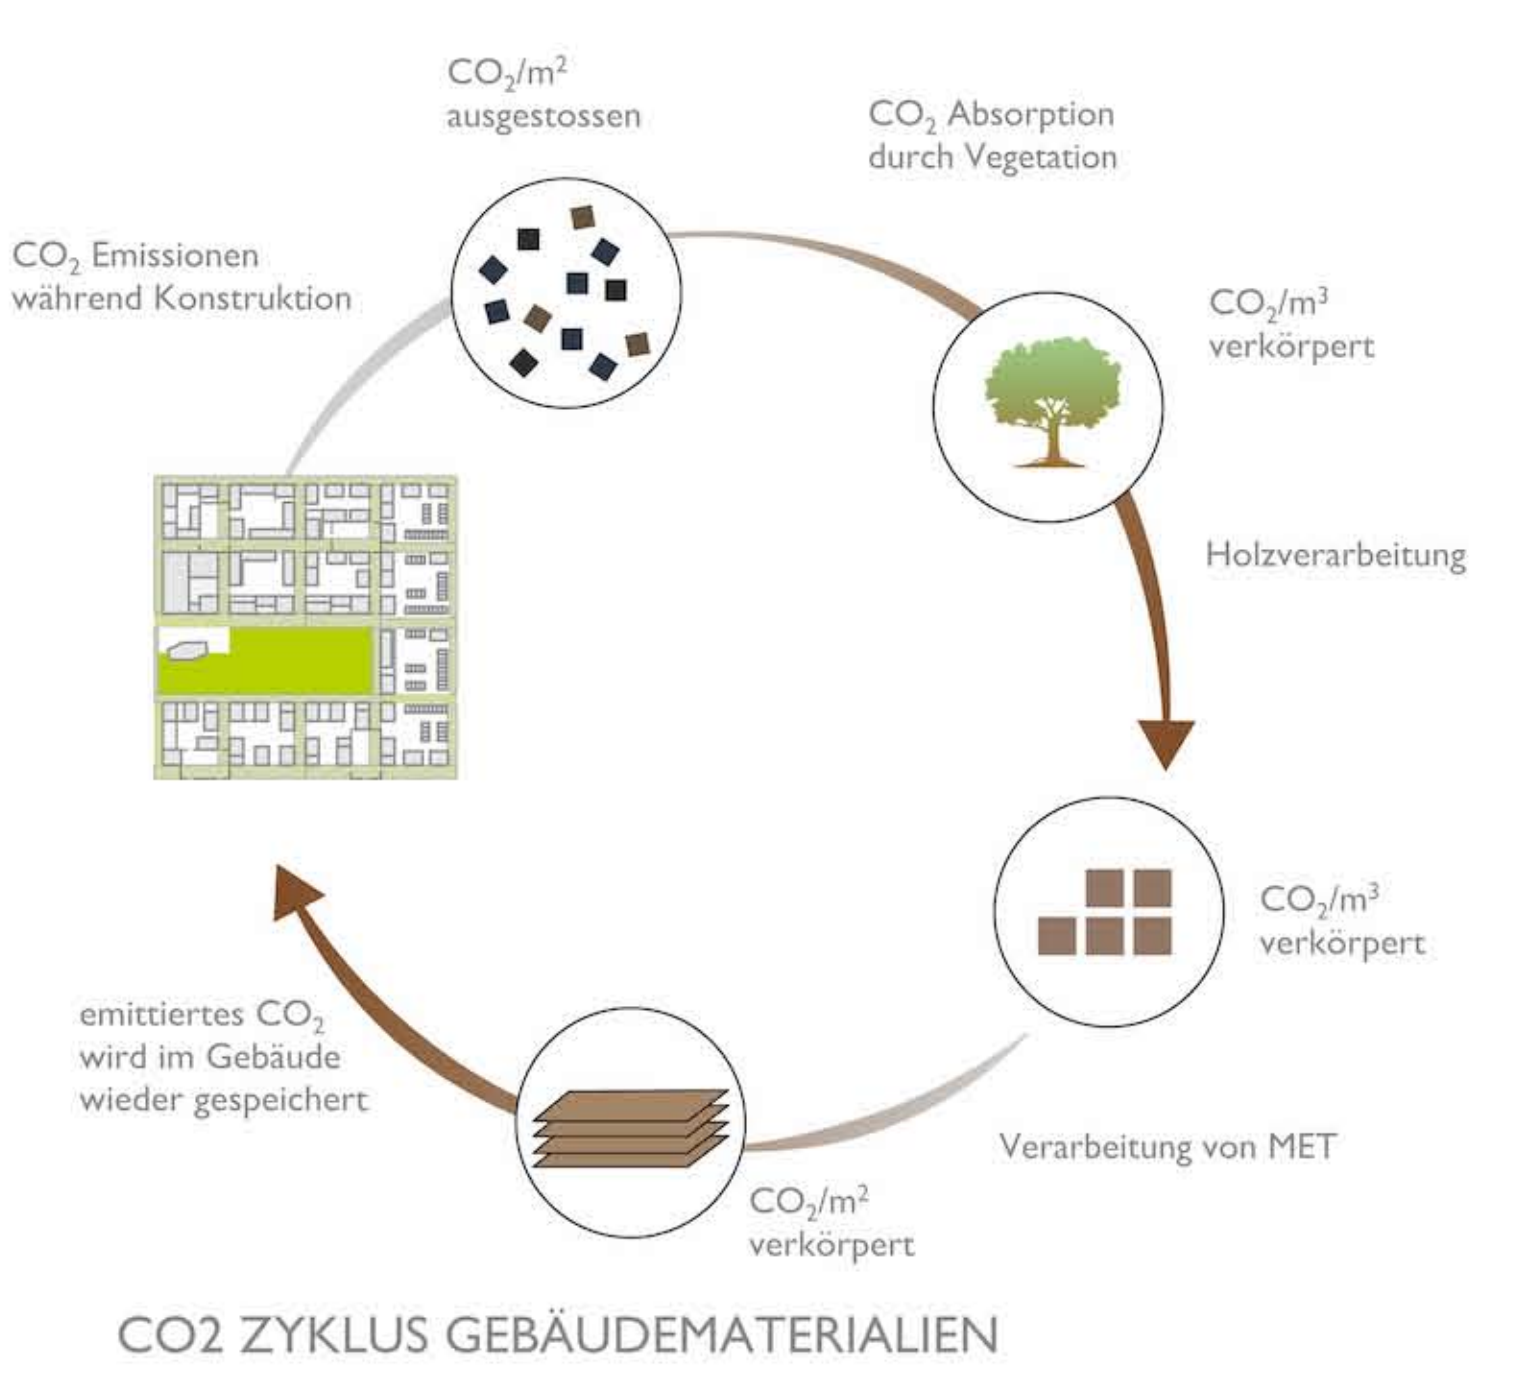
$CO_2/m^2$ ausgestossen

$CO_2$ Absorption durch Vegetation

$CO_2$ Emissionen während Konstruktion

$CO_2/m^3$ verkörpert

Holzverarbeitung

$CO_2/m^3$ verkörpert

emittiertes $CO_2$ wird im Gebäude wieder gespeichert

Verarbeitung von MET

$CO_2/m^2$ verkörpert

CO2 ZYKLUS GEBÄUDEMATERIALIEN